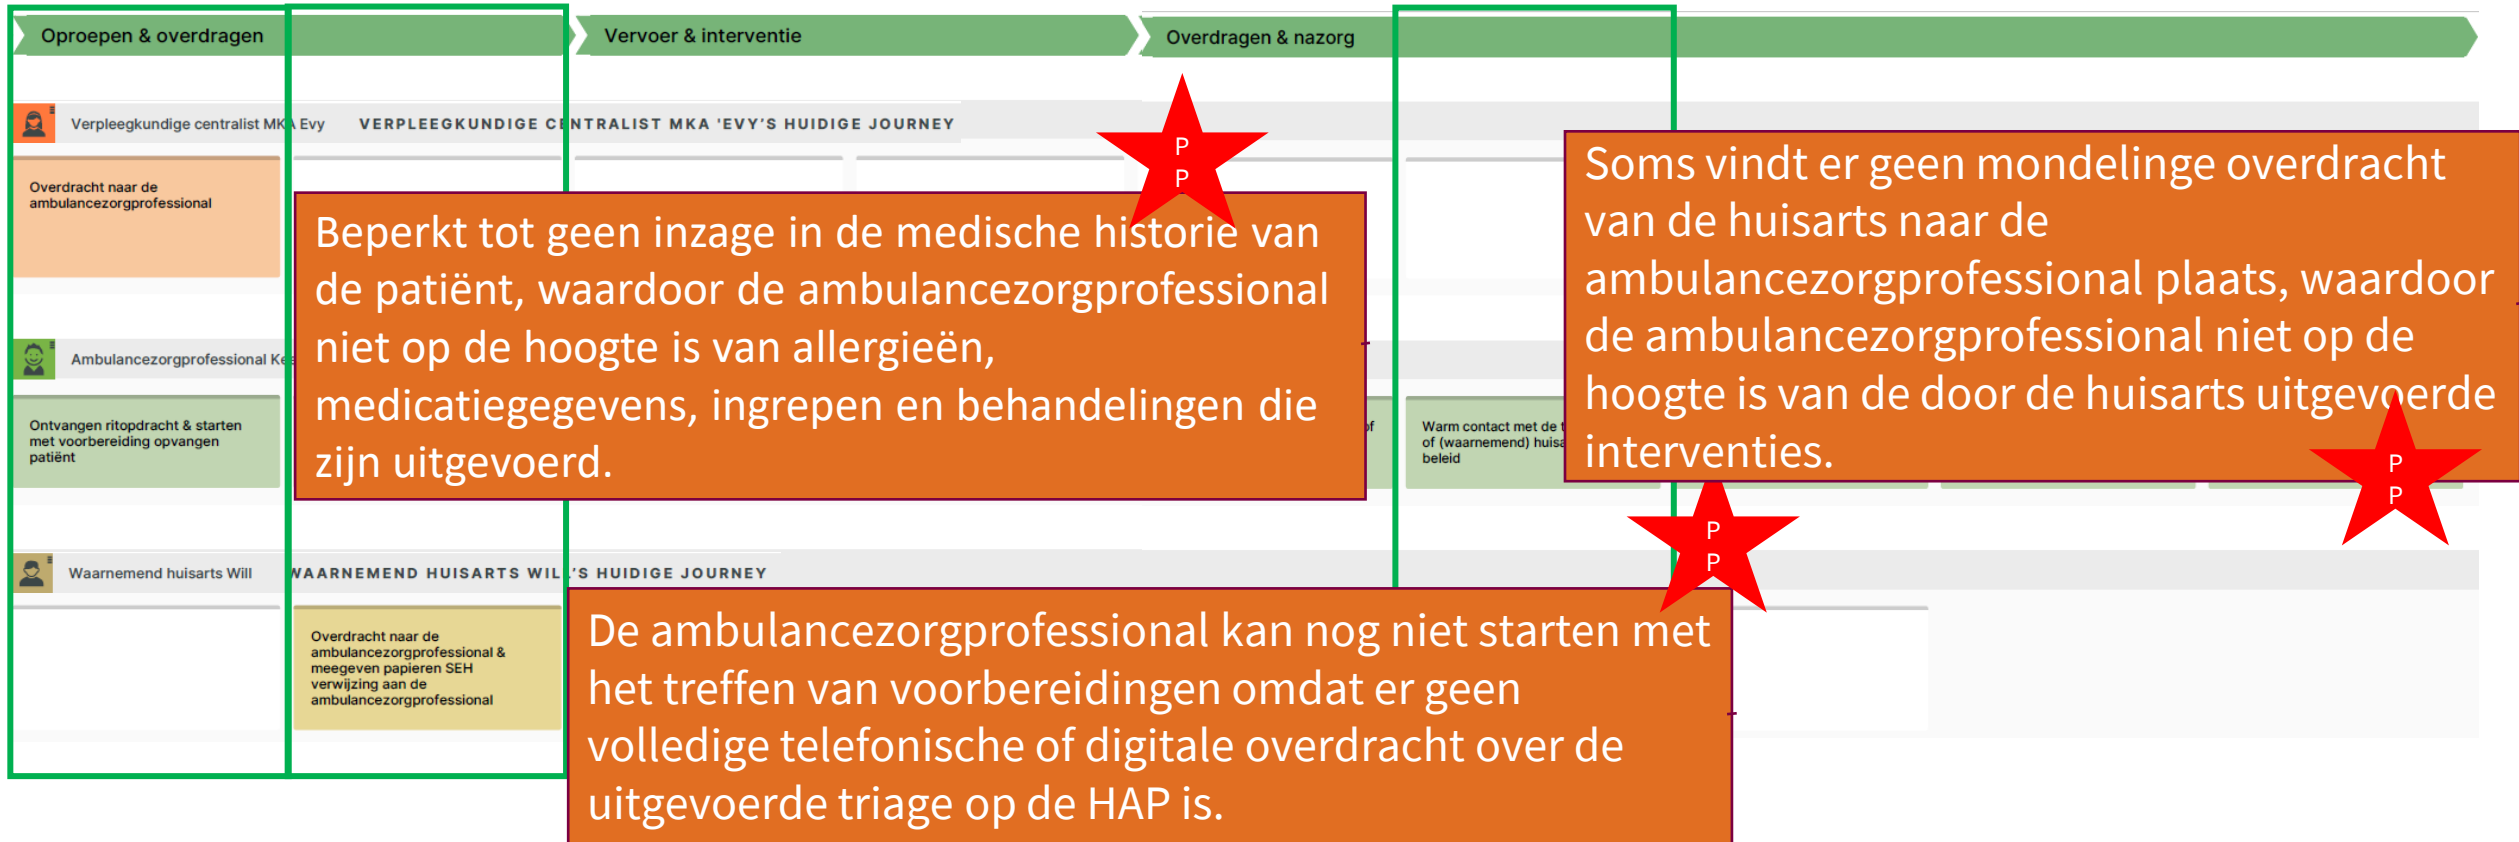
Oproepen & overdragen

Vervoer & interventie

Overdragen & nazorg

Verpleegkundige centralist MKA Evy

VERPLEEGKUNDIGE CENTRALIST MKA 'EVY'S HUIDIGE JOURNEY

P
P

Overdracht naar de ambulancezorgprofessional

Beperkt tot geen inzage in de medische historie van de patiënt, waardoor de ambulancezorgprofessional niet op de hoogte is van allergieën, medicatiegegevens, ingrepen en behandelingen die zijn uitgevoerd.

Soms vindt er geen mondelinge overdracht van de huisarts naar de ambulancezorgprofessional plaats, waardoor de ambulancezorgprofessional niet op de hoogte is van de door de huisarts uitgevoerde interventies.

Ambulancezorgprofessional Ke

Ontvangen ritopdracht & starten met voorbereiding opvangen patiënt

Warm contact met de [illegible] of (waarnemend) huisa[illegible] beleid

P
P

P
P

Waarnemend huisarts Will

WAARNEMEND HUISARTS WILL'S HUIDIGE JOURNEY

Overdracht naar de ambulancezorgprofessional & meegeven papieren SEH verwijzing aan de ambulancezorgprofessional

De ambulancezorgprofessional kan nog niet starten met het treffen van voorbereidingen omdat er geen volledige telefonische of digitale overdracht over de uitgevoerde triage op de HAP is.